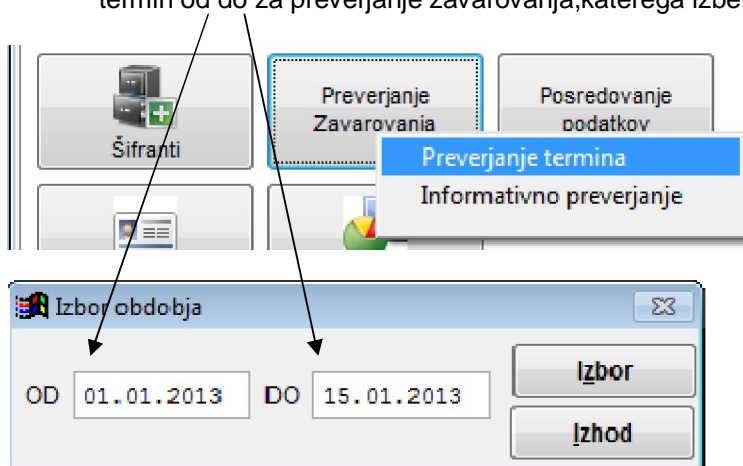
termin od do za preverjanje zavarovanja,katerega izbe

Šifranti

Preverjanje Zavarovanja

Posredovanje podatkov

Preverjanje termina

Informativno preverjanje

Izbor obdobja

OD 01.01.2013 DO 15.01.2013

Izbor

Izhod